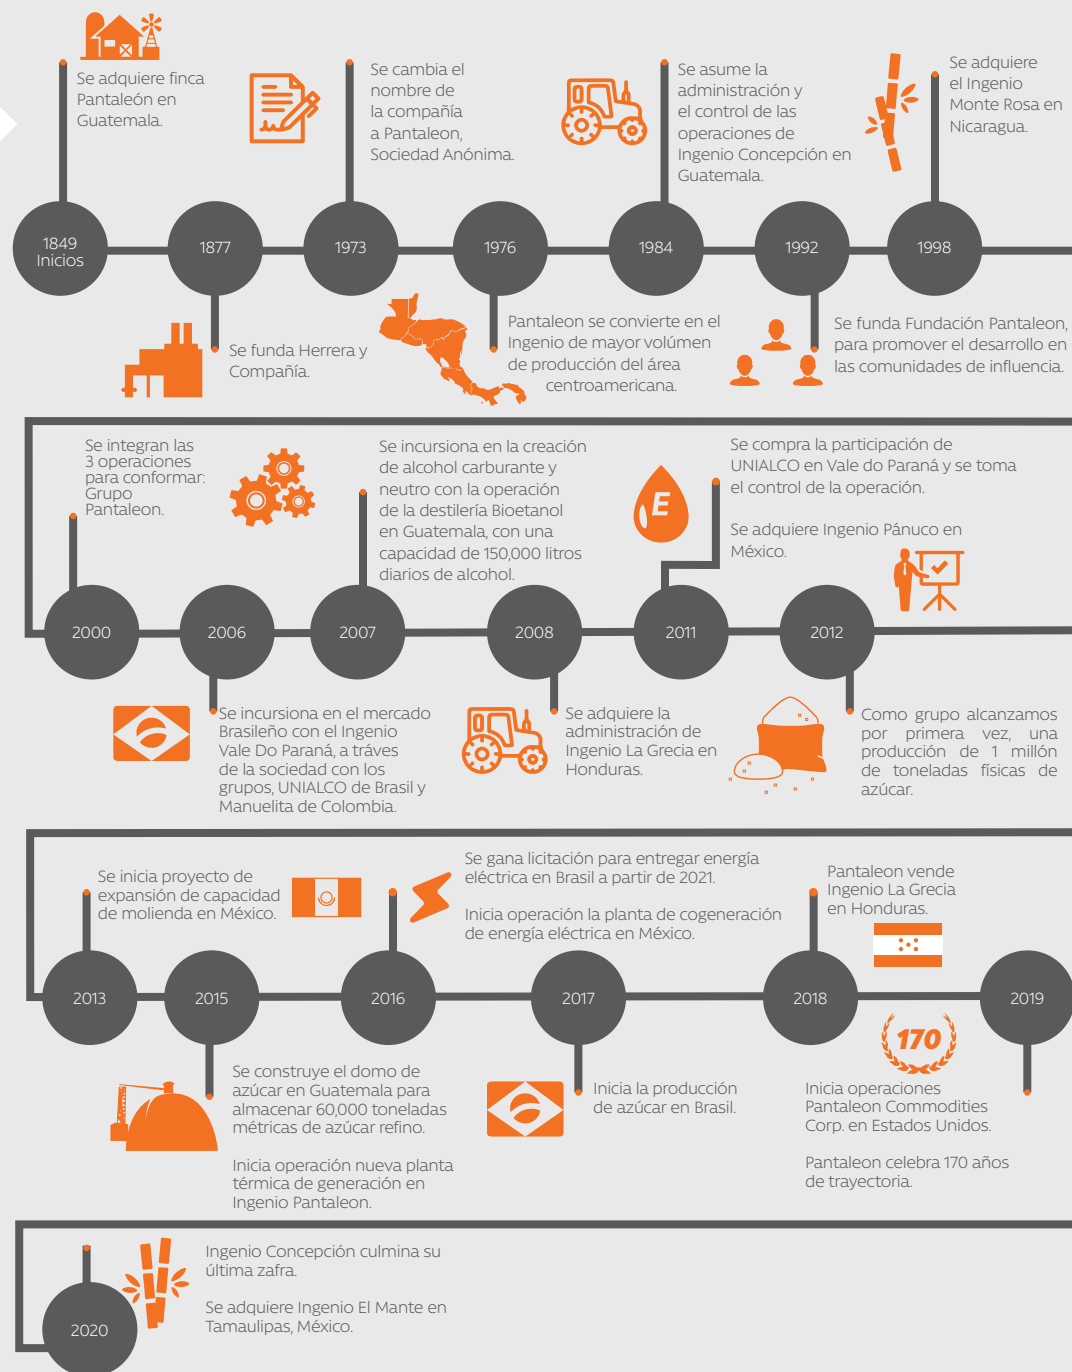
Se adquiere finca Pantaleón en Guatemala.

Se cambia el nombre de la compañía a Pantaleon, Sociedad Anónima.

Se asume la administración y el control de las operaciones de Ingenio Concepción en Guatemala.

Se adquiere el Ingenio Monte Rosa en Nicaragua.

1849 Inicios

1877

1973

1976

1984

1992

1998

Se funda Herrera y Compañía.

Pantaleon se convierte en el Ingenio de mayor volúmen de producción del área centroamericana.

Se funda Fundación Pantaleon, para promover el desarrollo en las comunidades de influencia.

Se integran las 3 operaciones para conformar: Grupo Pantaleon.

Se incursiona en la creación de alcohol carburante y neutro con la operación de la destilería Bioetanol en Guatemala, con una capacidad de 150,000 litros diarios de alcohol.

E

Se compra la participación de UNIALCO en Vale do Paraná y se toma el control de la operación.

Se adquiere Ingenio Pánuco en México.

2000

2006

2007

2008

2011

2012

Se incursiona en el mercado Brasileño con el Ingenio Vale Do Paraná, a tráves de la sociedad con los grupos, UNIALCO de Brasil y Manuelita de Colombia.

Se adquiere la administración de Ingenio La Grecia en Honduras.

Como grupo alcanzamos por primera vez, una producción de 1 millón de toneladas físicas de azúcar.

Se inicia proyecto de expansión de capacidad de molienda en México.

Se gana licitación para entregar energía eléctrica en Brasil a partir de 2021.

Inicia operación la planta de cogeneración de energía eléctrica en México.

Pantaleon vende Ingenio La Grecia en Honduras.

2013

2015

2016

2017

2018

2019

Se construye el domo de azúcar en Guatemala para almacenar 60,000 toneladas métricas de azúcar refino.

Inicia operación nueva planta térmica de generación en Ingenio Pantaleon.

Inicia la producción de azúcar en Brasil.

170

Inicia operaciones Pantaleon Commodities Corp. en Estados Unidos.

Pantaleon celebra 170 años de trayectoria.

Ingenio Concepción culmina su última zafra.

Se adquiere Ingenio El Mante en Tamaulipas, México.

2020